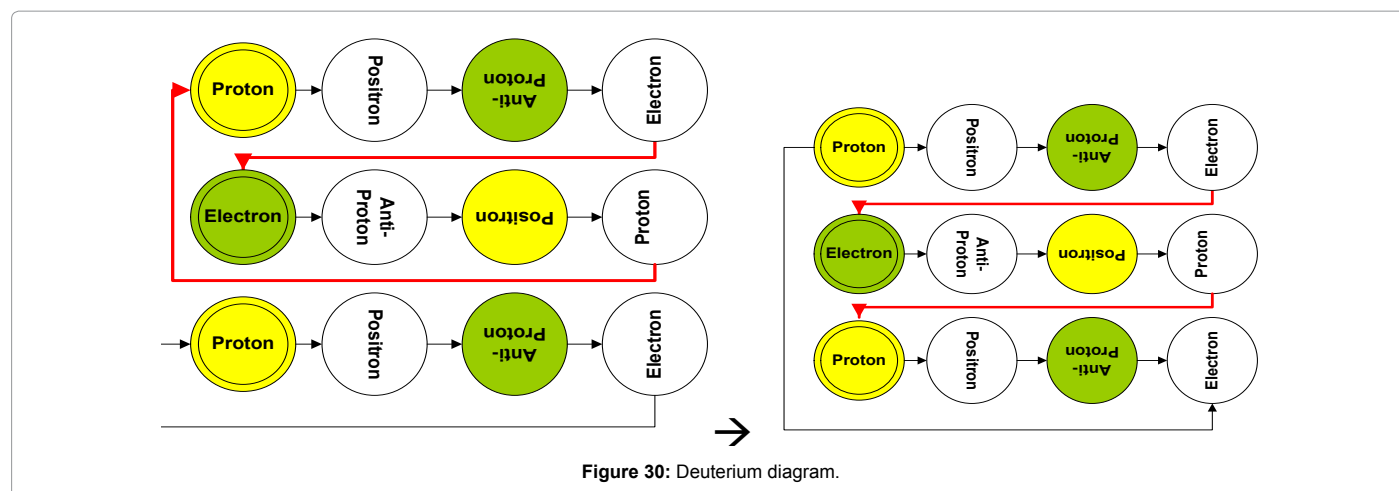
Proton

Positron

Anti-Proton

Electron

Electron

Anti-Proton

Positron

Proton

Proton

Positron

Anti-Proton

Electron

→

Proton

Positron

Anti-Proton

Electron

Electron

Anti-Proton

Positron

Proton

Proton

Positron

Anti-Proton

Electron

**Figure 30:** Deuterium diagram.